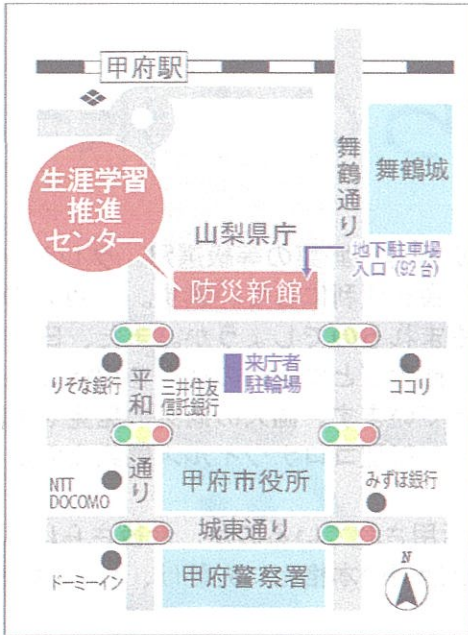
甲府駅

生涯学習推進センター

舞鶴城

舞鶴通り

山梨県庁

地下駐車場入口（92台）

防災新館

来庁者駐輪場

りそな銀行

平和通り

三井住友信託銀行

ココリ

NTT DOCOMO

甲府市役所

みずほ銀行

城東通り

ドーミーイン

甲府警察署

N